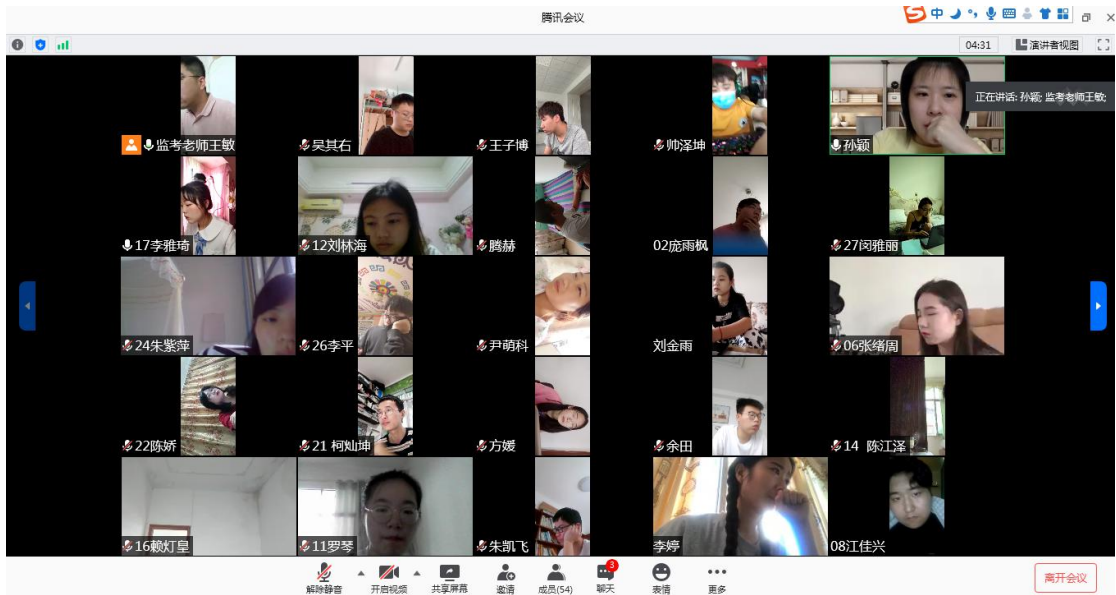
腾讯会议

04:31 演讲者视图

正在讲话: 孙颖; 监考老师王敏;

监考老师王敏
吴其右
王子博
帅泽坤
孙颖
17李雅琦
12刘林海
腾赫
02庞雨枫
27闵雅丽
24朱紫萍
26李平
尹萌科
刘金雨
06张绪周
22陈娇
21 柯灿坤
方媛
余田
14 陈江泽
16赖灯皇
11罗琴
朱凯飞
李婷
08江佳兴

解除静音
开启视频
共享屏幕
邀请
成员(54)
3
聊天
表情
更多
离开会议